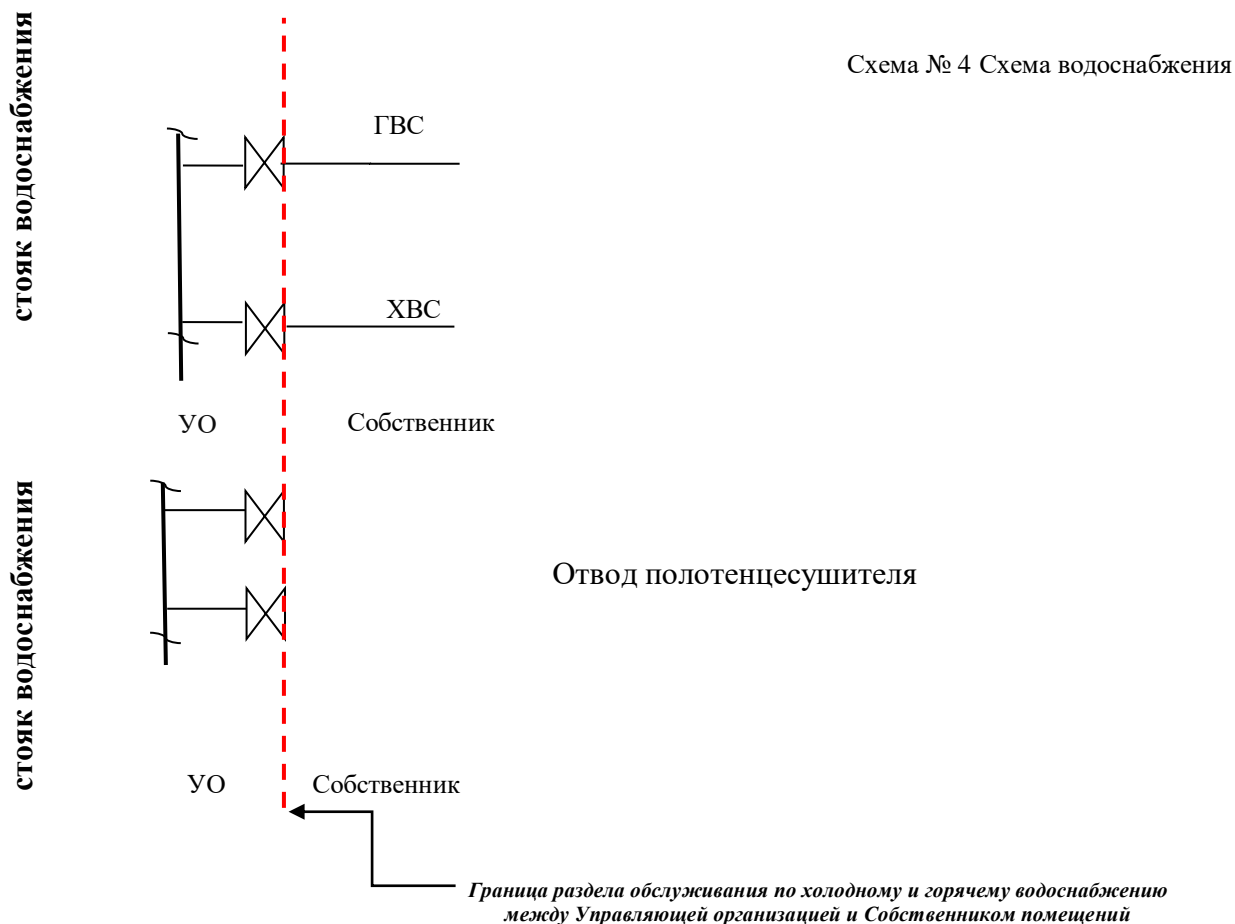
стояк водоснабжения

Схема № 4 Схема водоснабжения

ГВС

ХВС

УО

Собственник

стояк водоснабжения

Отвод полотенцесушителя

УО

Собственник

*Граница раздела обслуживания по холодному и горячему водоснабжению между Управляющей организацией и Собственником помещений*